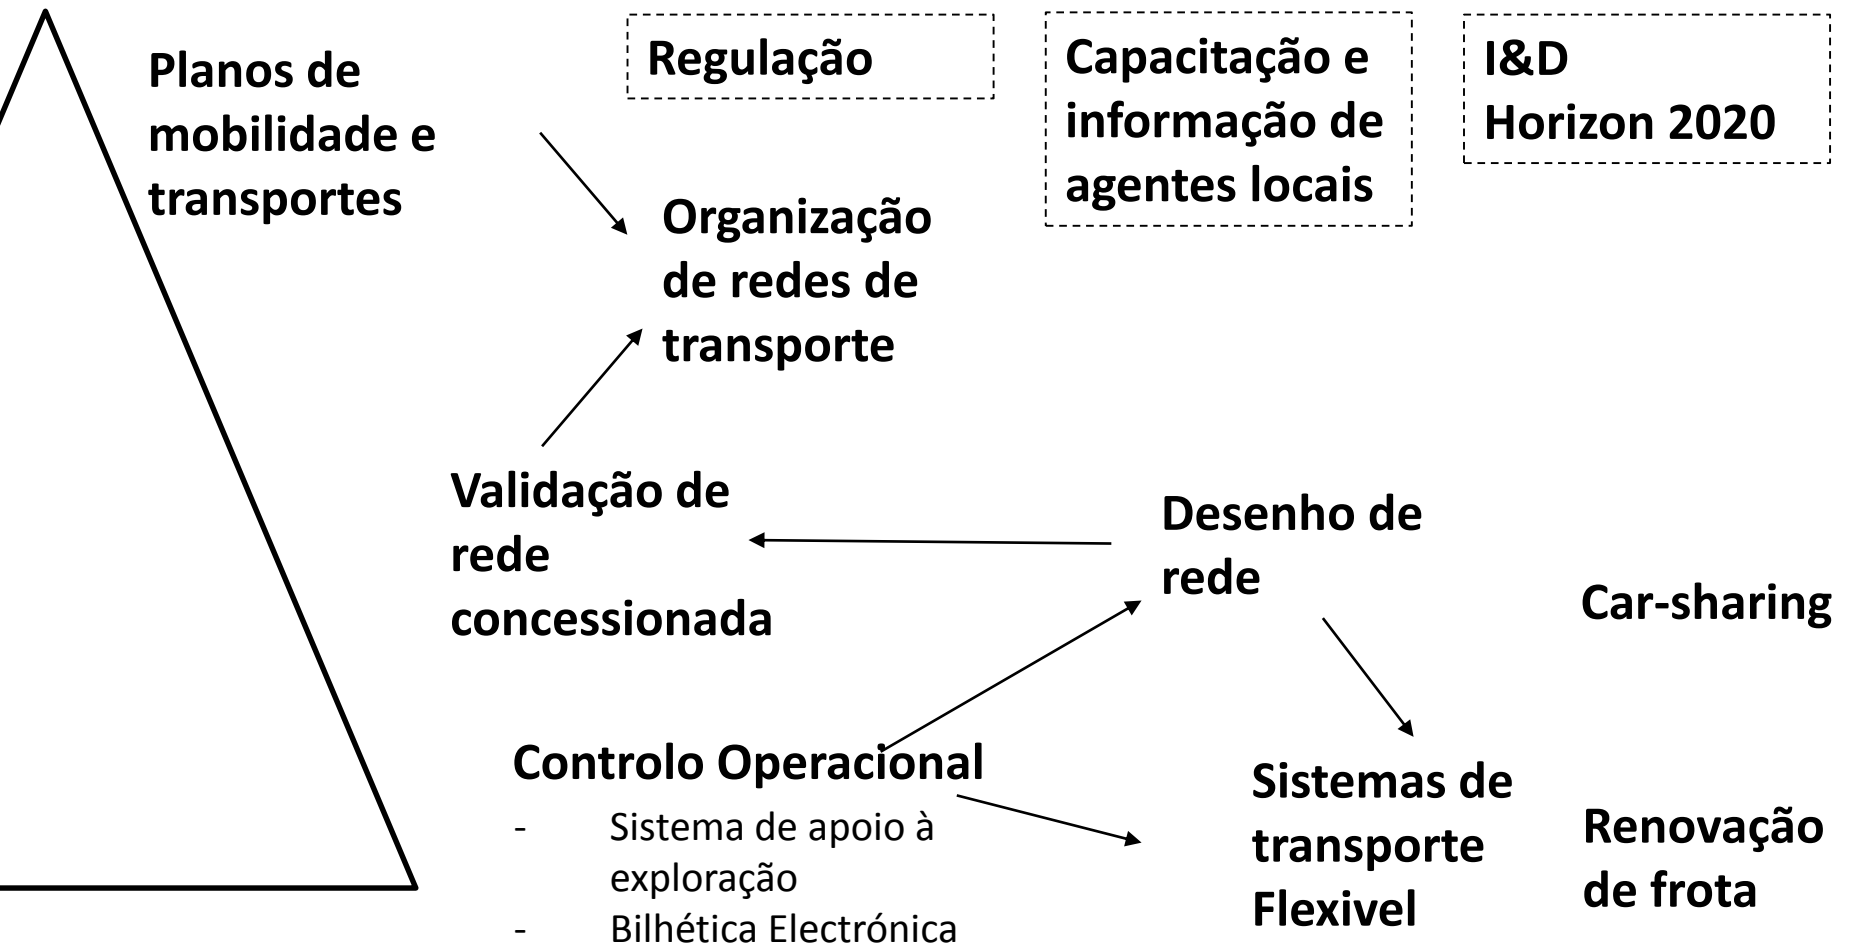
Planos de mobilidade e transportes

Regulação

Capacitação e informação de agentes locais

I&D
Horizon 2020

Organização de redes de transporte

Validação de rede concessionada

Desenho de rede

Car-sharing

Controlo Operacional
- Sistema de apoio à exploração
- Bilhética Electrónica

Sistemas de transporte Flexivel

Renovação de frota